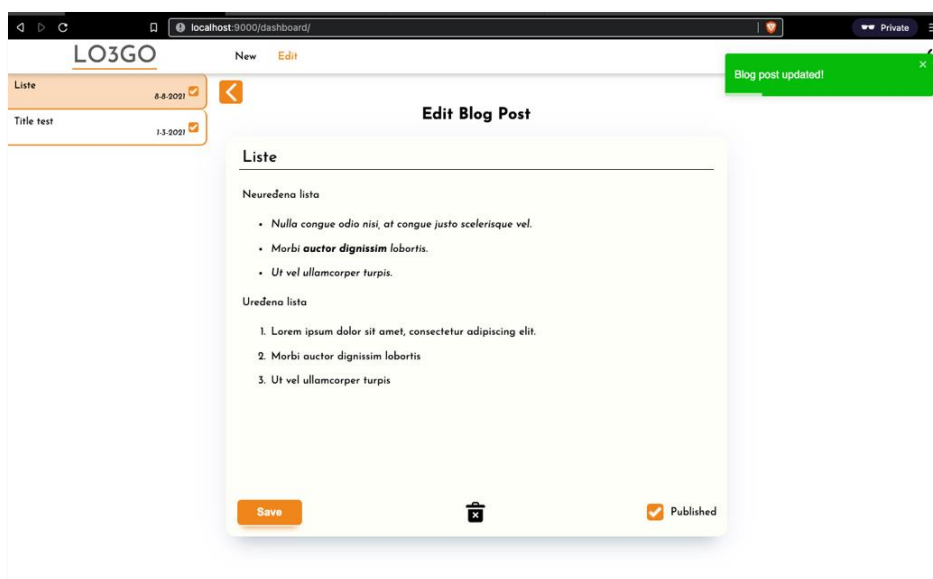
localhost:9000/dashboard/

Private

LO3GO

New Edit

Blog post updated!

×

Liste
8-8-2021

Title test
1-3-2021

Edit Blog Post

Liste

Neuređena lista

- Nulla congue odio nisi, at congue justo scelerisque vel.
- Morbi **auctor dignissim** lobortis.
- Ut vel ullamcorper turpis.

Uređena lista

1. Lorem ipsum dolor sit amet, consectetur adipiscing elit.
2. Morbi auctor dignissim lobortis
3. Ut vel ullamcorper turpis

Save

Published